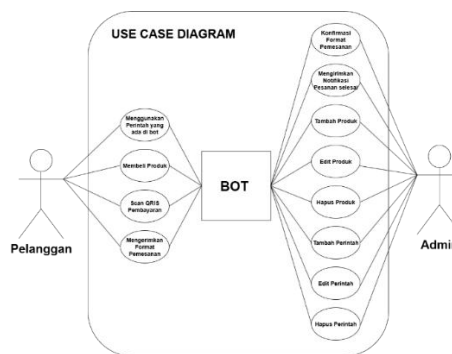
USE CASE DIAGRAM

Menggunakan Perintah yang ada di bot

Membeli Produk

Scan QRIS Pembayaran

Mengirimkan Format Pemesanan

Pelanggan

BOT

Konfirmasi Format Pemesanan

Mengirimkan Notifikasi Pesanan selesai

Tambah Produk

Edit Produk

Hapus Produk

Tambah Perintah

Edit Perintah

Hapus Perintah

Admi